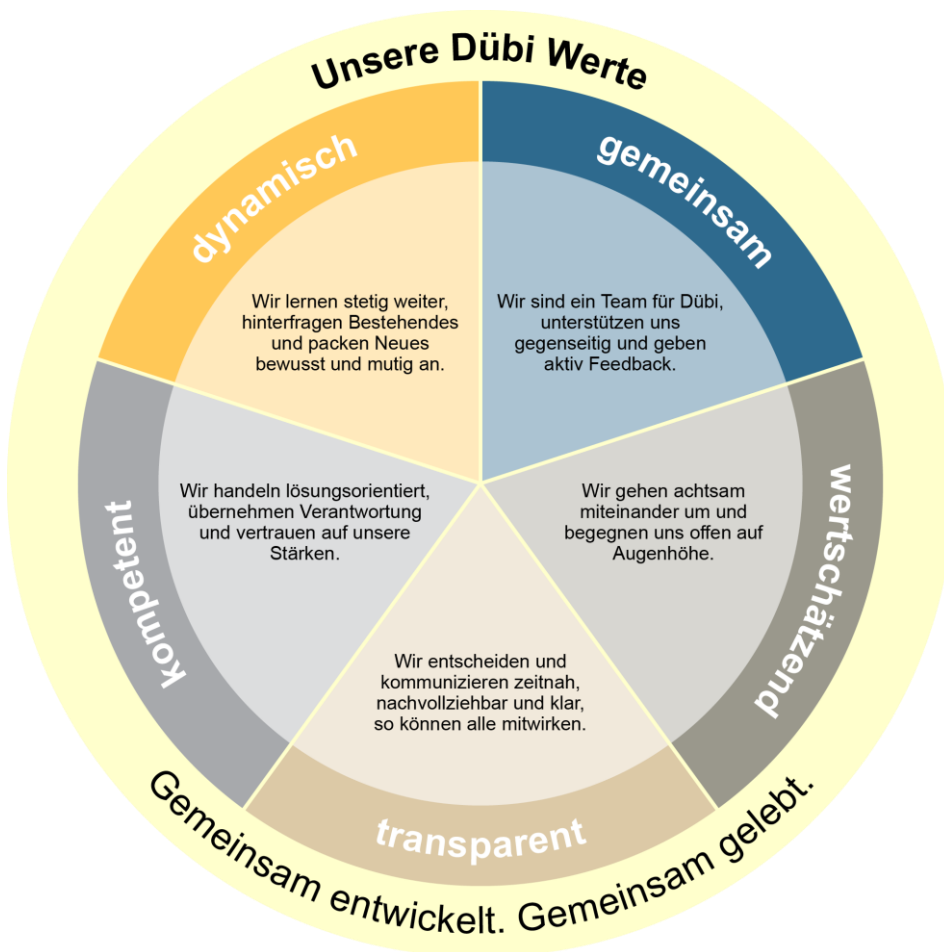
Unsere Dübi Werte

dynamisch

Wir lernen stetig weiter, hinterfragen Bestehendes und packen Neues bewusst und mutig an.

gemeinsam

Wir sind ein Team für Dübi, unterstützen uns gegenseitig und geben aktiv Feedback.

wertschätzend

Wir gehen achtsam miteinander um und begegnen uns offen auf Augenhöhe.

transparent

Wir entscheiden und kommunizieren zeitnah, nachvollziehbar und klar, so können alle mitwirken.

kompetent

Wir handeln lösungsorientiert, übernehmen Verantwortung und vertrauen auf unsere Stärken.

Gemeinsam entwickelt. Gemeinsam gelebt.